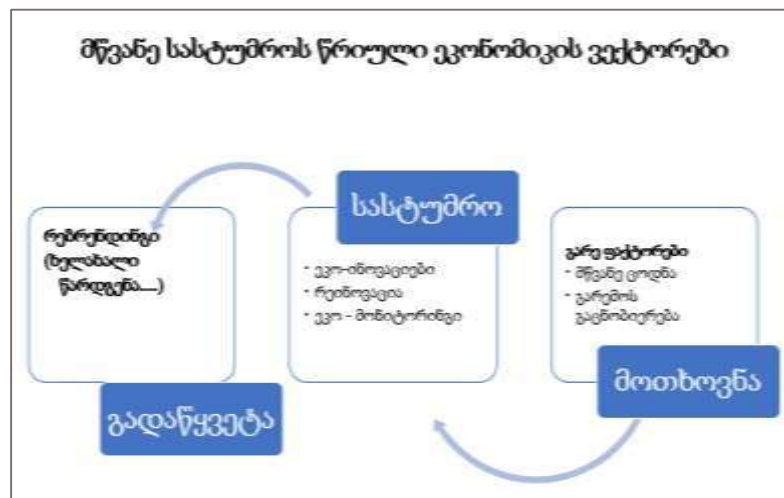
მწვანე სასტუმროს წრიული ეკონომიკის ვექტორები

რებრენდინგი (ხელახალი წარდგენა...)

გადაწყვეტა

სასტუმრო

- ეკო-ინოვაციები
- რეციკლაცია
- ეკო - მონიტორინგი

გარე ფაქტორები
- მწვანე ცოდნა
- გარემოს გაცნობიერება

მოთხოვნა